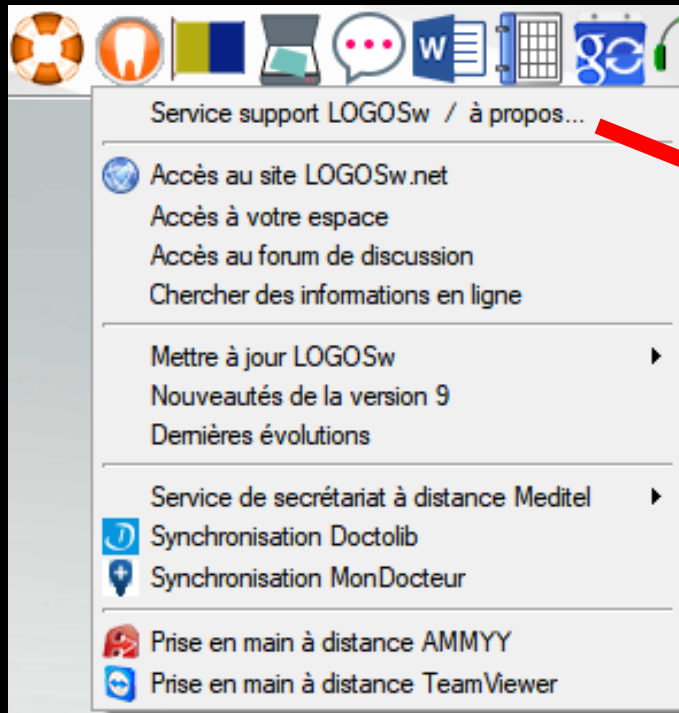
Service support LOGOSw / à propos...

Accès au site LOGOSw.net
Accès à votre espace
Accès au forum de discussion
Chercher des informations en ligne

Mettre à jour LOGOSw
Nouveautés de la version 9
Dernières évolutions

Service de secrétariat à distance Meditel
Synchronisation Doctolib
Synchronisation MonDocteur

Prise en main à distance AMMYY
Prise en main à distance TeamViewer